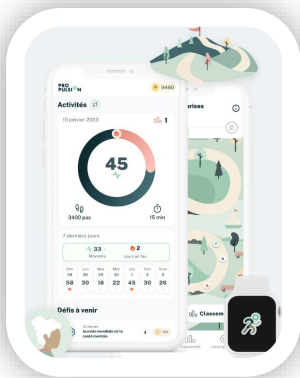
PRO PULSION

9460

Activités

10 janvier 2023

1

45

3400 pas

15 min

7 derniers jours

33 Minutes

2 Jours actifs

| Dim | Lun | Mar | Mer | Jeu | Ven | Sam |
|---|---|---|---|---|---|---|
| 29 | 30 | 31 | 01 | 02 | 03 | 04 |
| 58 | 30 | 18 | 22 | 45 | 30 | 26 |

Défis à venir

Journée mondiale de la santé mentale

rises

Classem